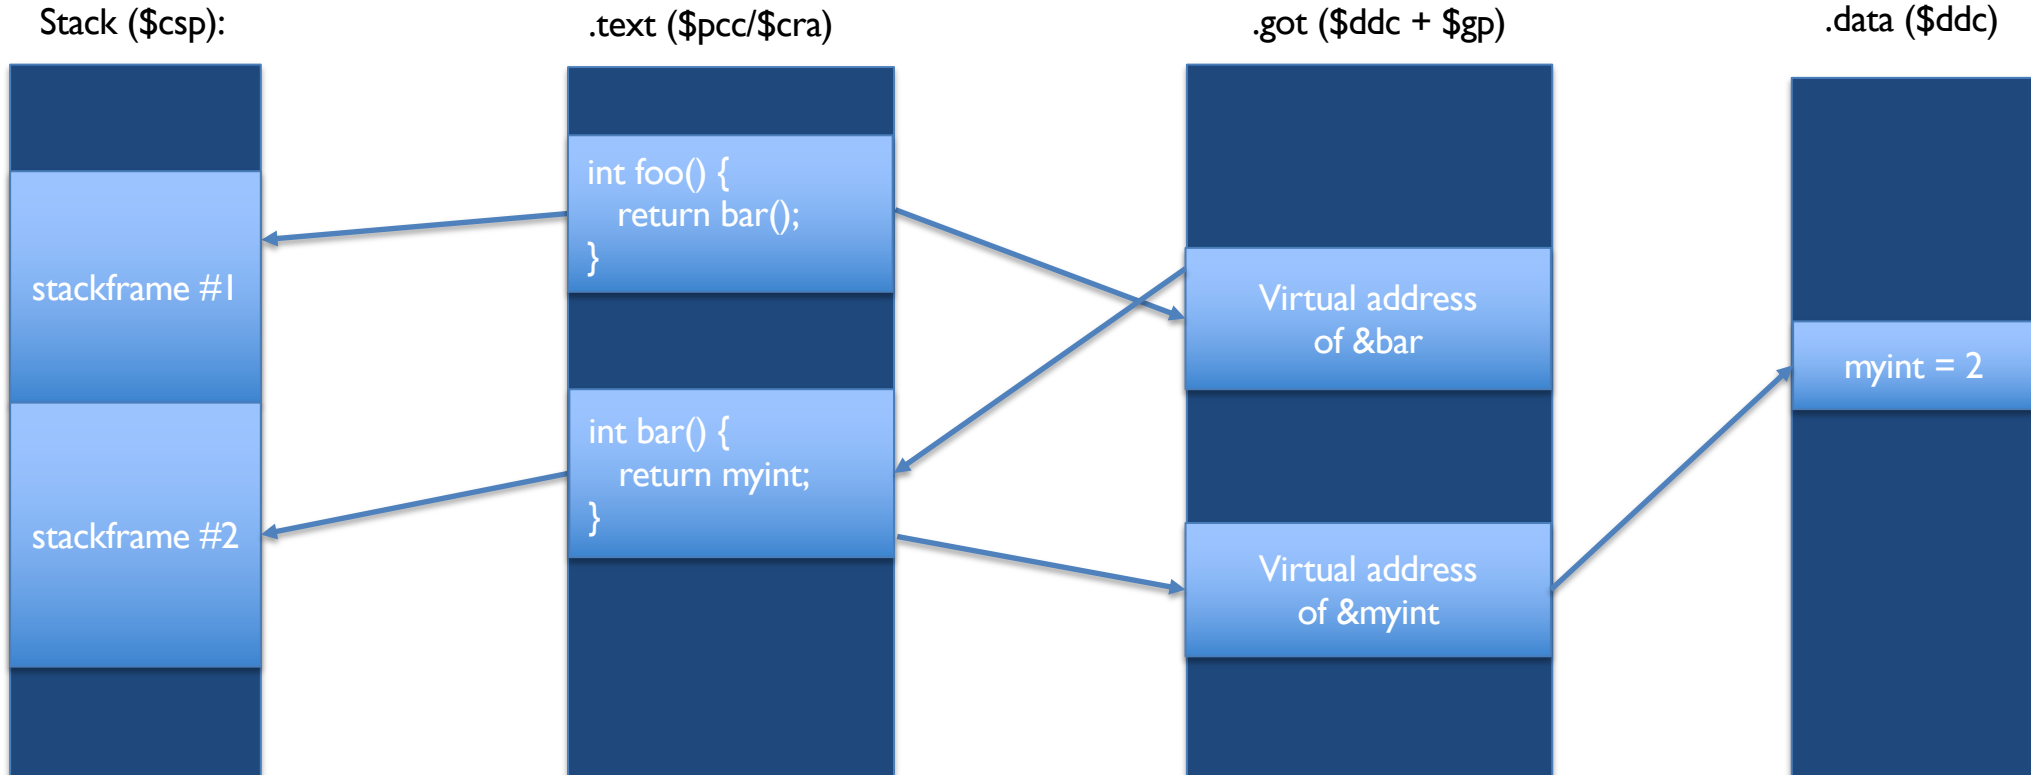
Stack (\$csp):

stackframe #1

stackframe #2

.text (\$pcc/\$cra)

int foo() {
return bar();
}

int bar() {
return myint;
}

.got (\$ddc + \$gp)

Virtual address of &bar

Virtual address of &myint

.data (\$ddc)

myint = 2